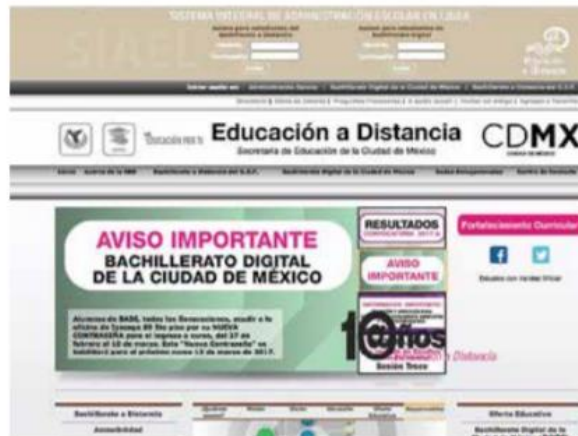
SISTEMA INTEGRAL DE ADMINISTRACIÓN ESCOLAR EN LÍNEA

SIAEL

Usuario:
Contraseña:
Entrar

Usuario:
Contraseña:
Entrar

Educación a Distancia
Secretaría de Educación de la Ciudad de México

CDMX

Inicio | Acerca de la SEE | Bachillerato a Distancia del G.D.F. | Bachillerato digital de la Ciudad de México | Redes/Antagonistas | Centro de Contacto

AVISO IMPORTANTE
BACHILLERATO DIGITAL DE LA CIUDAD DE MÉXICO

RESULTADOS

AVISO IMPORTANTE

Fortalecimiento Curricular

10 años

Educación a Distancia

Bachillerato a Distancia

Oferta Educativa

Bachillerato Digital de la